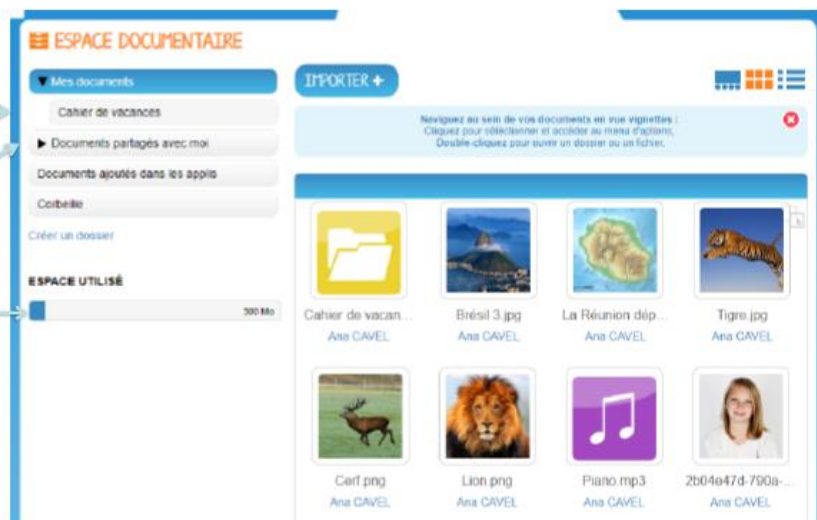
ESPACE DOCUMENTAIRE

▼ Mes documents

Cahier de vacances

▶ Documents partagés avec moi

Documents ajoutés dans les applis

Corbeille

Créer un dossier

ESPACE UTILISÉ

300 Mo

IMPORTER +

Naviguez au sein de vos documents en vue vignettes :
Cliquez pour sélectionner et accéder au menu d'options,
Double-cliquez pour ouvrir un dossier ou un fichier.

Cahier de vacan...
Ana CAVEL

Brésil 3.jpg
Ana CAVEL

La Réunion dép...
Ana CAVEL

Tigre.jpg
Ana CAVEL

Cerf.png
Ana CAVEL

Lion.png
Ana CAVEL

Piano.mp3
Ana CAVEL

2b04e47d-790a-...
Ana CAVEL